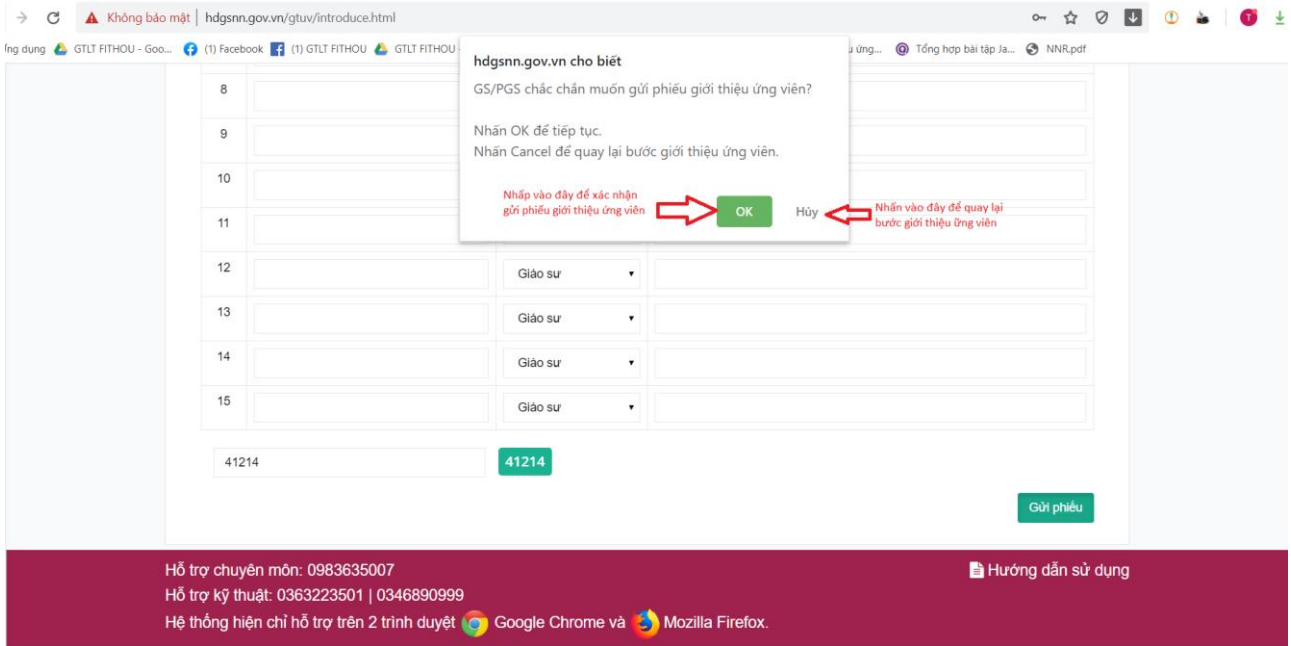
Không bảo mật | hdgsnn.gov.vn/gtuv/introduce.html

ứng dụng GTLT FITHOU - Goo... (1) Facebook (1) GTLT FITHOU GTLT FITHOU u ứng... Tổng hợp bài tập Ja... NNR.pdf

hdgsnn.gov.vn cho biết

GS/PGS chắc chắn muốn gửi phiếu giới thiệu ứng viên?

Nhấn OK để tiếp tục.
Nhấn Cancel để quay lại bước giới thiệu ứng viên.

Nhấp vào đây để xác nhận gửi phiếu giới thiệu ứng viên

OK

Hủy

Nhấn vào đây để quay lại bước giới thiệu ứng viên

| 8 | | | |
|---|---|---|---|
| 9 | | | |
| 10 | | | |
| 11 | | | |
| 12 | | Giáo sư | |
| 13 | | Giáo sư | |
| 14 | | Giáo sư | |
| 15 | | Giáo sư | |

41214 41214

Gửi phiếu

Hỗ trợ chuyên môn: 0983635007
Hỗ trợ kỹ thuật: 0363223501 | 0346890999
Hệ thống hiện chỉ hỗ trợ trên 2 trình duyệt Google Chrome và Mozilla Firefox.

Hướng dẫn sử dụng